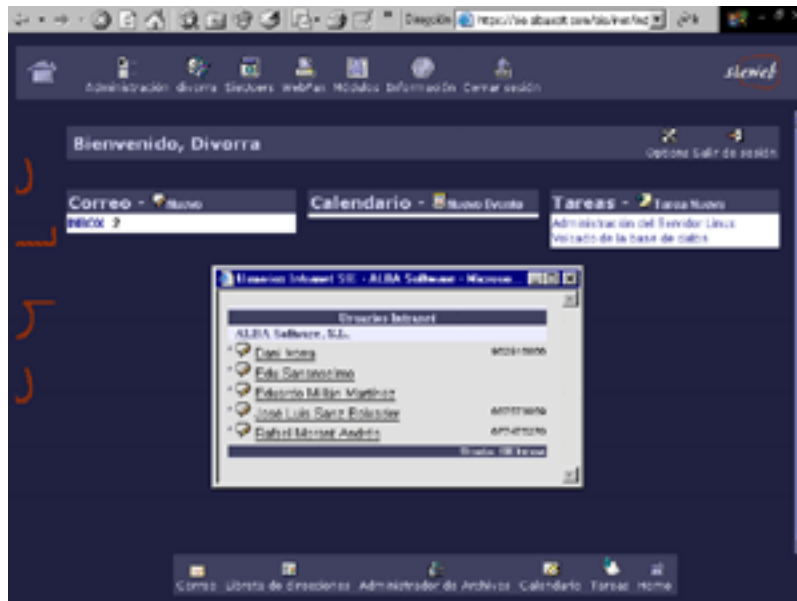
Dirección https://sie.albasoft.com/sie/inet/lsc

Administración divorra SieUsers WebPas Módulos Información Cerrar sesión

sieweb

Bienvenido, Divorra

Opciones Salir de sesión

Correo - Nuevo

INBOX 2

Calendario - Nuevo Evento

Tareas - Tarea Nueva

Administración del Servidor Linux
Volcado de la base de datos

Usuarios Intranet SIE - ALBA Software - Microsoft

Usuarios Intranet

ALBA Software, S.L.

Dani Vera 902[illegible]

Edu Sarasocimo

Eduardo Millán Martínez

José Luis Sanz Bolaños 607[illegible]

Rafael Merino Andrés 677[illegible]

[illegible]

Correo Libreta de direcciones Administrador de Archivos Calendario Tareas Home